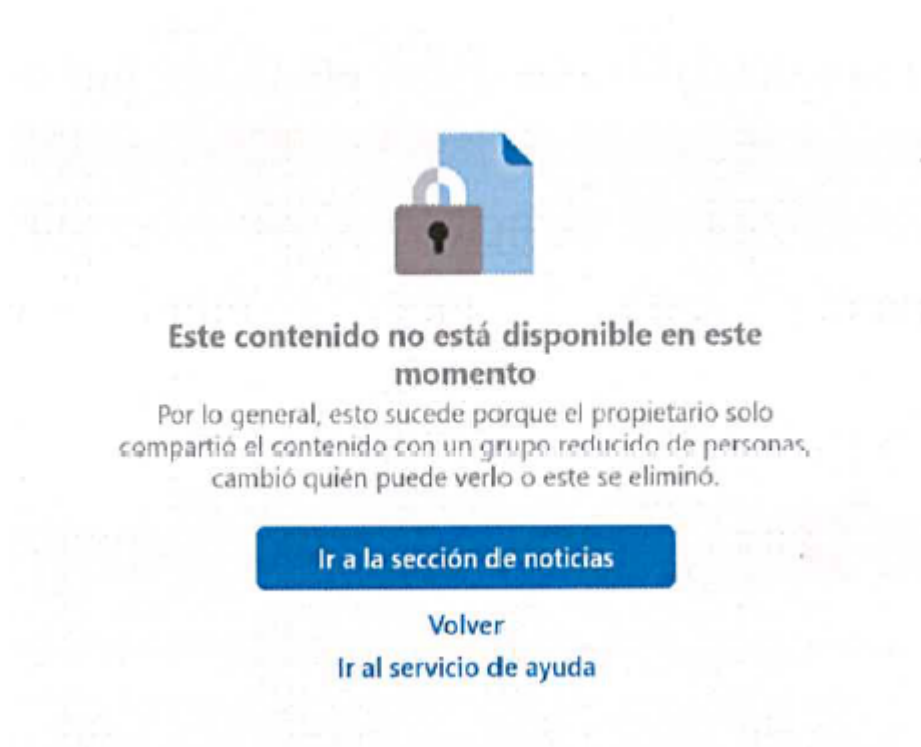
Este contenido no está disponible en este momento

Por lo general, esto sucede porque el propietario solo compartió el contenido con un grupo reducido de personas, cambió quién puede verlo o este se eliminó.

Ir a la sección de noticias

Volver

Ir al servicio de ayuda